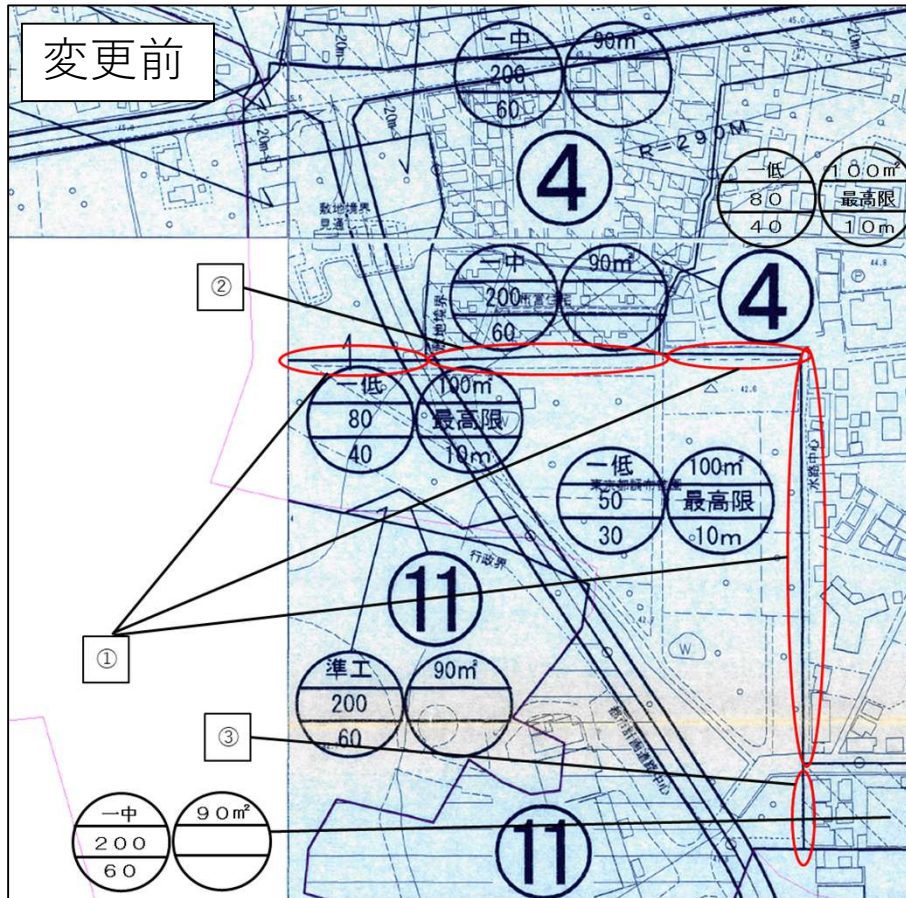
変更前

一中
200
60

90㎡

R=290M

4

一低
80
40

100㎡
最高限
10m

敷地境界
見通

20m

20m

20m

②

一中
200
60

90㎡

4

一低
80
40

100㎡
最高限
10m

一低
50
30

100㎡
最高限
10m

水路中心

行政界

11

①

準工
200
60

90㎡

都市計画道路中心

③

一中
200
60

90㎡

11